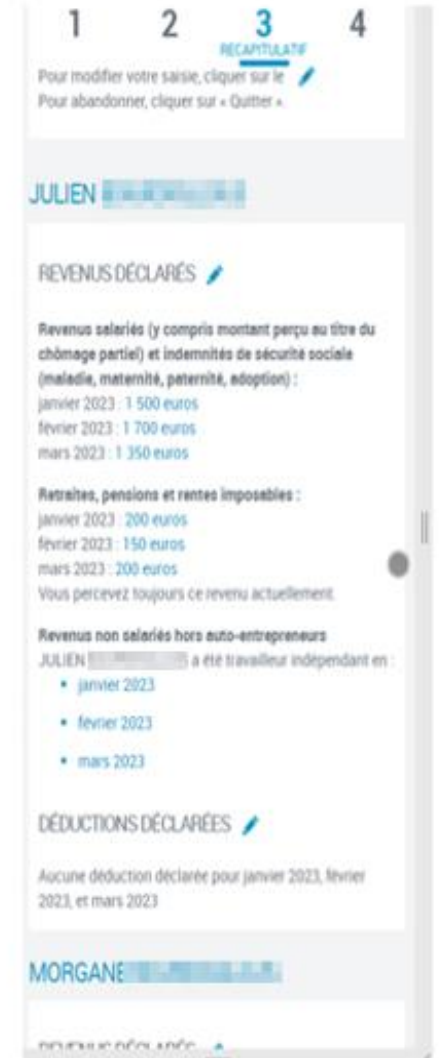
1 2 3 4
RÉCAPITULATIF

Pour modifier votre saisie, cliquer sur le
Pour abandonner, cliquer sur « Quitter ».

JULIEN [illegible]

REVENUS DÉCLARÉS

Revenus salariés (y compris montant perçu au titre du chômage partiel) et indemnités de sécurité sociale (maladie, maternité, paternité, adoption) :
janvier 2023 : 1 500 euros
février 2023 : 1 700 euros
mars 2023 : 1 350 euros

Retraites, pensions et rentes imposables :
janvier 2023 : 200 euros
février 2023 : 150 euros
mars 2023 : 200 euros
Vous percevez toujours ce revenu actuellement.

Revenus non salariés hors auto-entrepreneurs
JULIEN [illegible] a été travailleur indépendant en :
• janvier 2023
• février 2023
• mars 2023

DÉDUCTIONS DÉCLARÉES

Aucune déduction déclarée pour janvier 2023, février 2023, et mars 2023

MORGANE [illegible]

REVENUS DÉCLARÉS